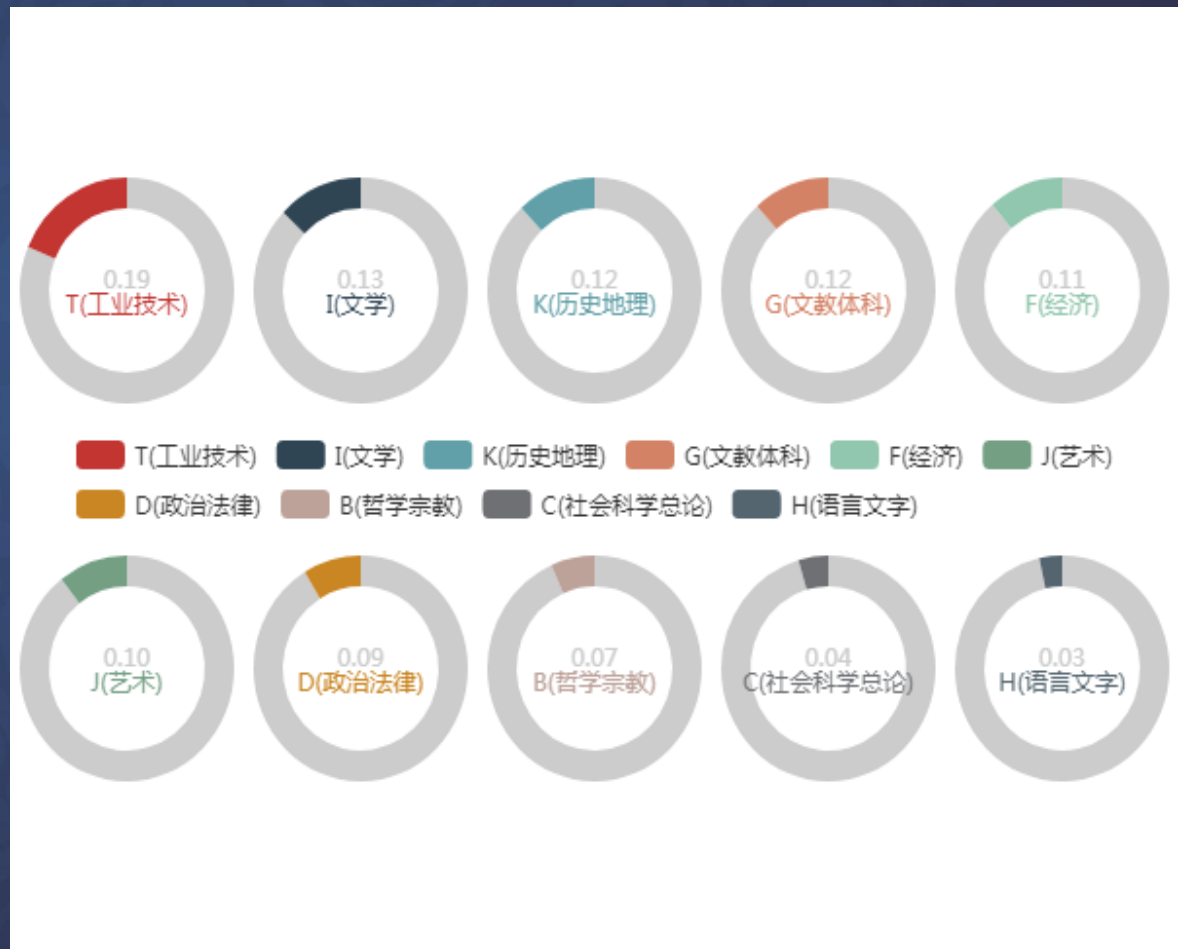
0.19
T(工业技术)

0.13
I(文学)

0.12
K(历史地理)

0.12
G(文教体科)

0.11
F(经济)

T(工业技术) I(文学) K(历史地理) G(文教体科) F(经济) J(艺术)
D(政治法律) B(哲学宗教) C(社会科学总论) H(语言文字)

0.10
J(艺术)

0.09
D(政治法律)

0.07
B(哲学宗教)

0.04
C(社会科学总论)

0.03
H(语言文字)